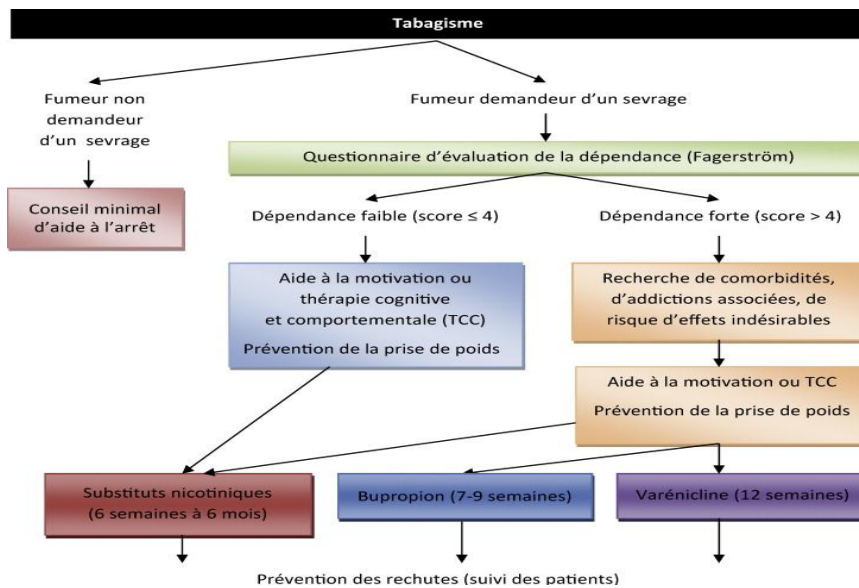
Tabagisme

Fumeur non demandeur d'un sevrage

Fumeur demandeur d'un sevrage

Questionnaire d'évaluation de la dépendance (Fagerström)

Conseil minimal d'aide à l'arrêt

Dépendance faible (score ≤ 4)

Dépendance forte (score > 4)

Aide à la motivation ou thérapie cognitive et comportementale (TCC)

Prévention de la prise de poids

Recherche de comorbidités, d'addictions associées, de risque d'effets indésirables

Aide à la motivation ou TCC

Prévention de la prise de poids

Substituts nicotiniques (6 semaines à 6 mois)

Bupropion (7-9 semaines)

Varénicline (12 semaines)

Prévention des rechutes (suivi des patients)